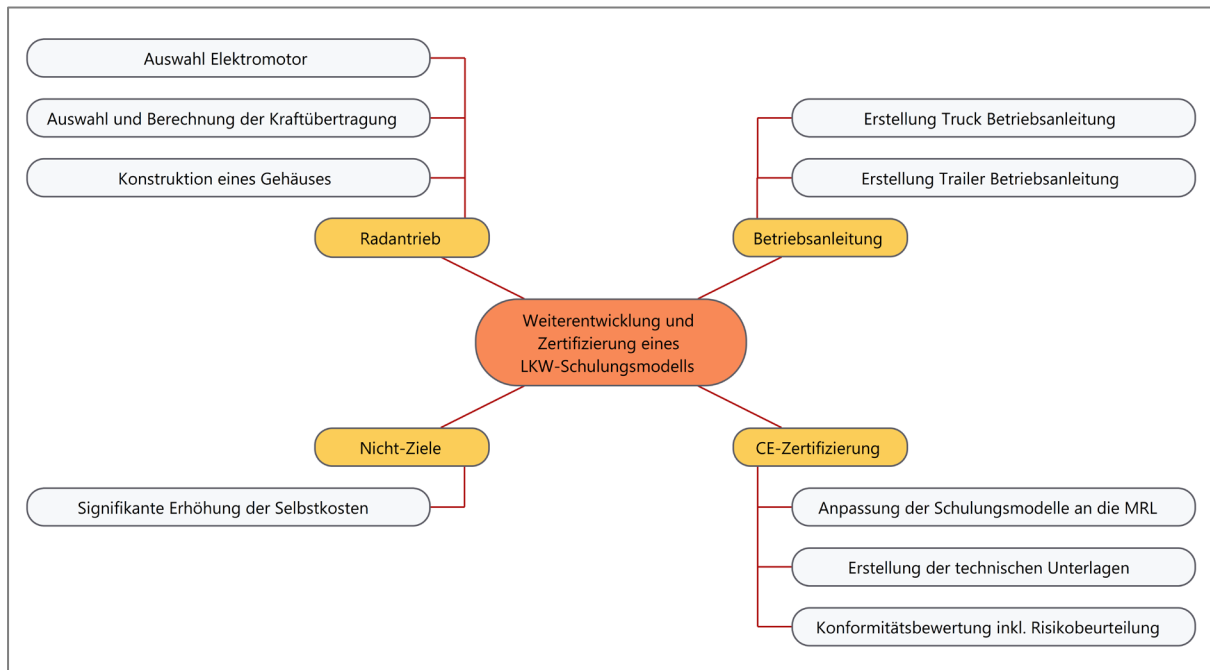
Auswahl Elektromotor

Auswahl und Berechnung der Kraftübertragung

Konstruktion eines Gehäuses

Radantrieb

Erstellung Truck Betriebsanleitung

Erstellung Trailer Betriebsanleitung

Betriebsanleitung

Weiterentwicklung und Zertifizierung eines LKW-Schulungsmodells

Nicht-Ziele

Signifikante Erhöhung der Selbstkosten

CE-Zertifizierung

Anpassung der Schulungsmodelle an die MRL

Erstellung der technischen Unterlagen

Konformitätsbewertung inkl. Risikobeurteilung